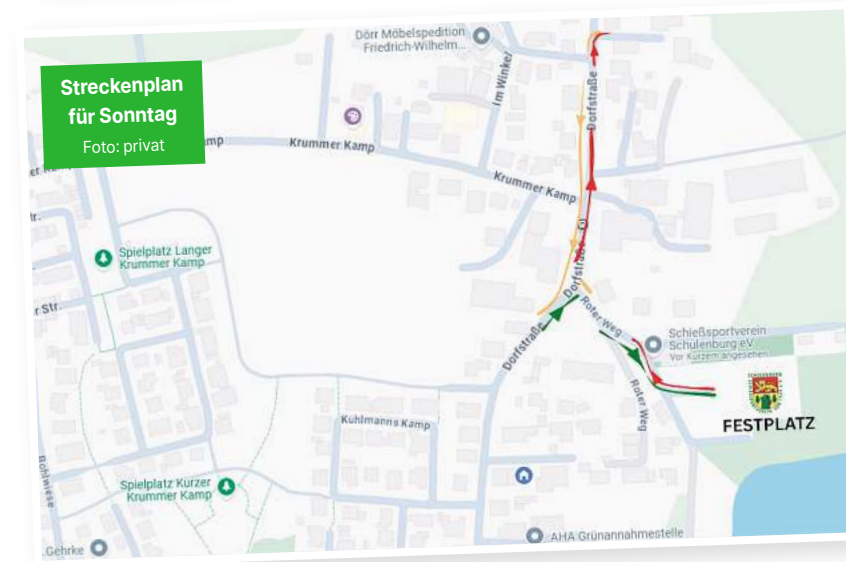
Streckenplan für Sonntag
Foto: privat

Dörr Möbelspedition Friedrich-Wilhelm...

Im Winkel

Dorfstraße

Krummer Kamp

Krummer Kamp

Krummer Kamp

Str.

Spielplatz Langer Krummer Kamp

r Str.

Dorfstraße

Roter Weg

Dorfstraße

Schießsportverein Schulenburg eV
Vor Kurzem angesehen

Roter Weg

FESTPLATZ

Kuhlmanns Kamp

Spielplatz Kurzer Krummer Kamp

Gehrke

AHA Grünannahmestelle